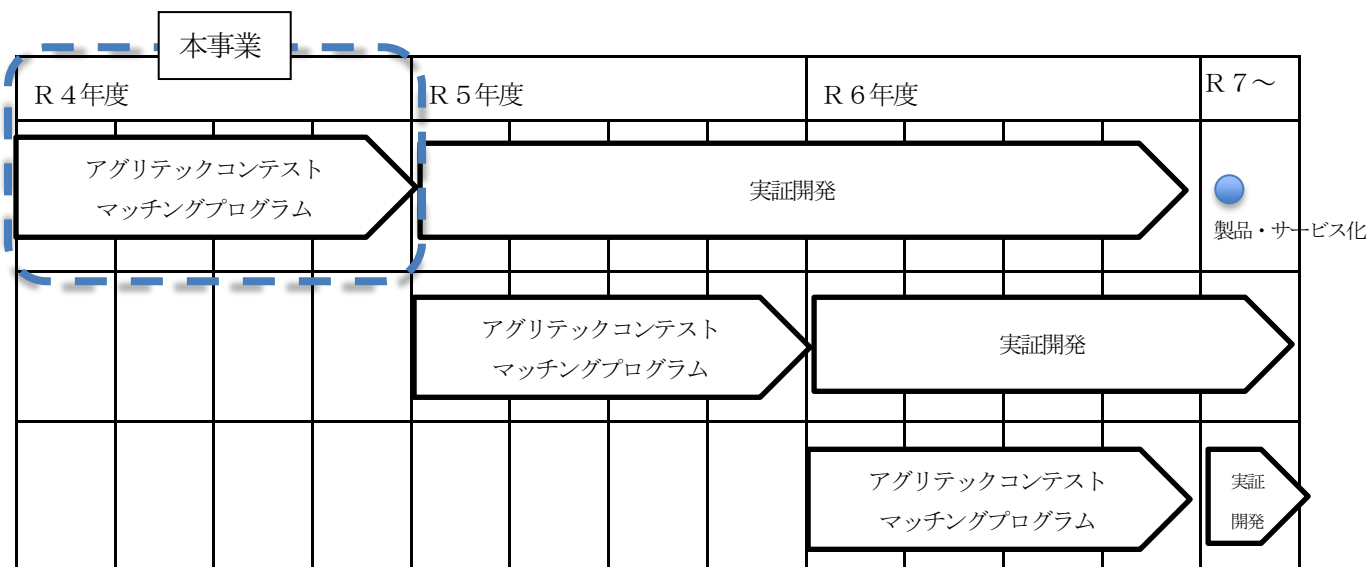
本事業

Ｒ４年度

Ｒ５年度

Ｒ６年度

Ｒ７～

アグリテックコンテスト
マッチングプログラム

実証開発

製品・サービス化

アグリテックコンテスト
マッチングプログラム

実証開発

アグリテックコンテスト
マッチングプログラム

実証
開発